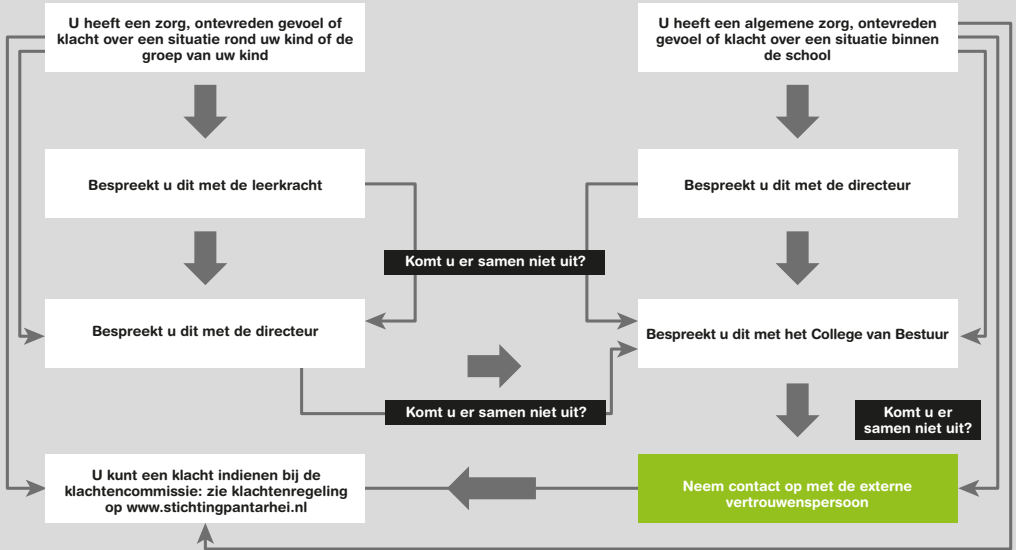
U heeft een zorg, ontevreden gevoel of klacht over een situatie rond uw kind of de groep van uw kind

U heeft een algemene zorg, ontevreden gevoel of klacht over een situatie binnen de school

Bespreekt u dit met de leerkracht

Bespreekt u dit met de directeur

Komt u er samen niet uit?

Bespreekt u dit met de directeur

Bespreekt u dit met het College van Bestuur

Komt u er samen niet uit?

Komt u er samen niet uit?

U kunt een klacht indienen bij de klachtencommissie: zie klachtenregeling op www.stichtingpantarhei.nl

Neem contact op met de externe vertrouwenspersoon